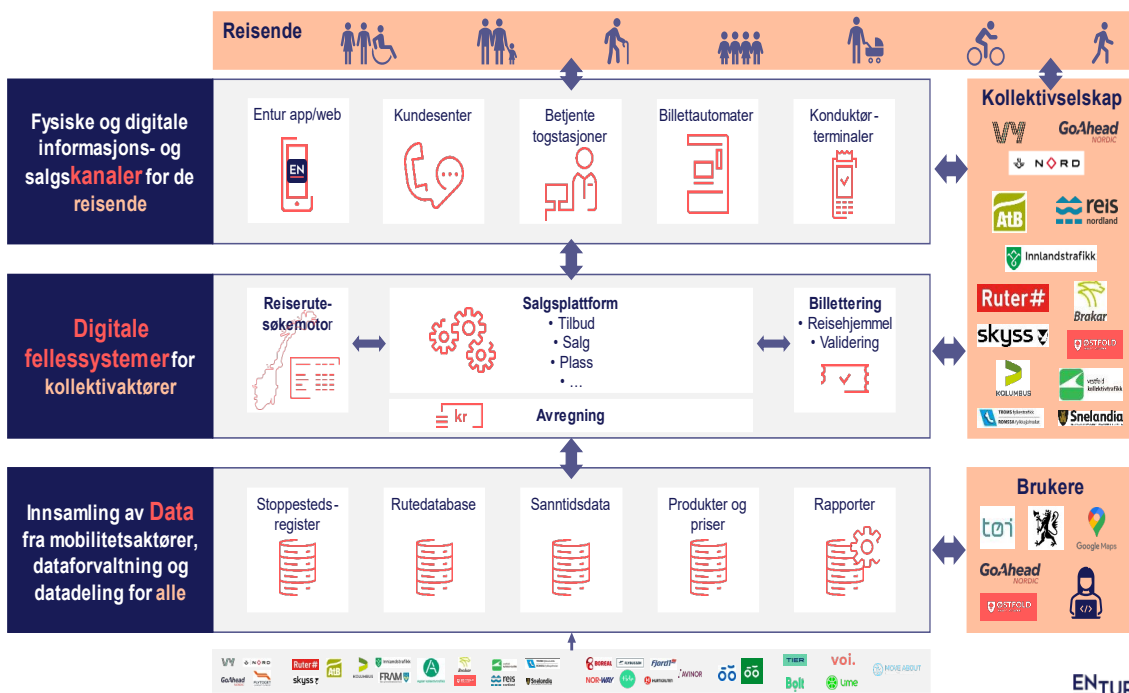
Reisende

Fysiske og digitale informasjons- og salgskanaler for de reisende

Entur app/web

EN

Kundesenter

Betjente togstasjoner

Billettautomater

Konduktørterminaler

Digitale fellessystemer for kollektivaktører

Reiserutesøkemotor

Salgsplattform
• Tilbud
• Salg
• Plass
• ...

kr

Avregning

Billettering
• Reisehjemmel
• Validering

Innsamling av Data fra mobilitetsaktører, dataforvaltning og datadeling for alle

Stoppestedsregister

Rutedatabase

Sanntidsdata

Produkter og priser

Rapporter

Kollektivselskap

GoAhead NORDIC

NORD

AtB

reis nordland

Innlandstrafikk

Ruter#

Brakar

skyss

ØSTFOLD

KOLUMBUS

vestfold kollektivtrafikk

Snelandia

Brukere

tøi

Google Maps

GoAhead NORDIC

ØSTFOLD

NORD

Ruter#

AtB

GoAhead

skyss

FRAM

reis

Snelandia

BOREAL

NOR-WAY

FjordN

AVINOR

TIER

Bolt

voi.

ume

MOVE ABOUT

ENTUR